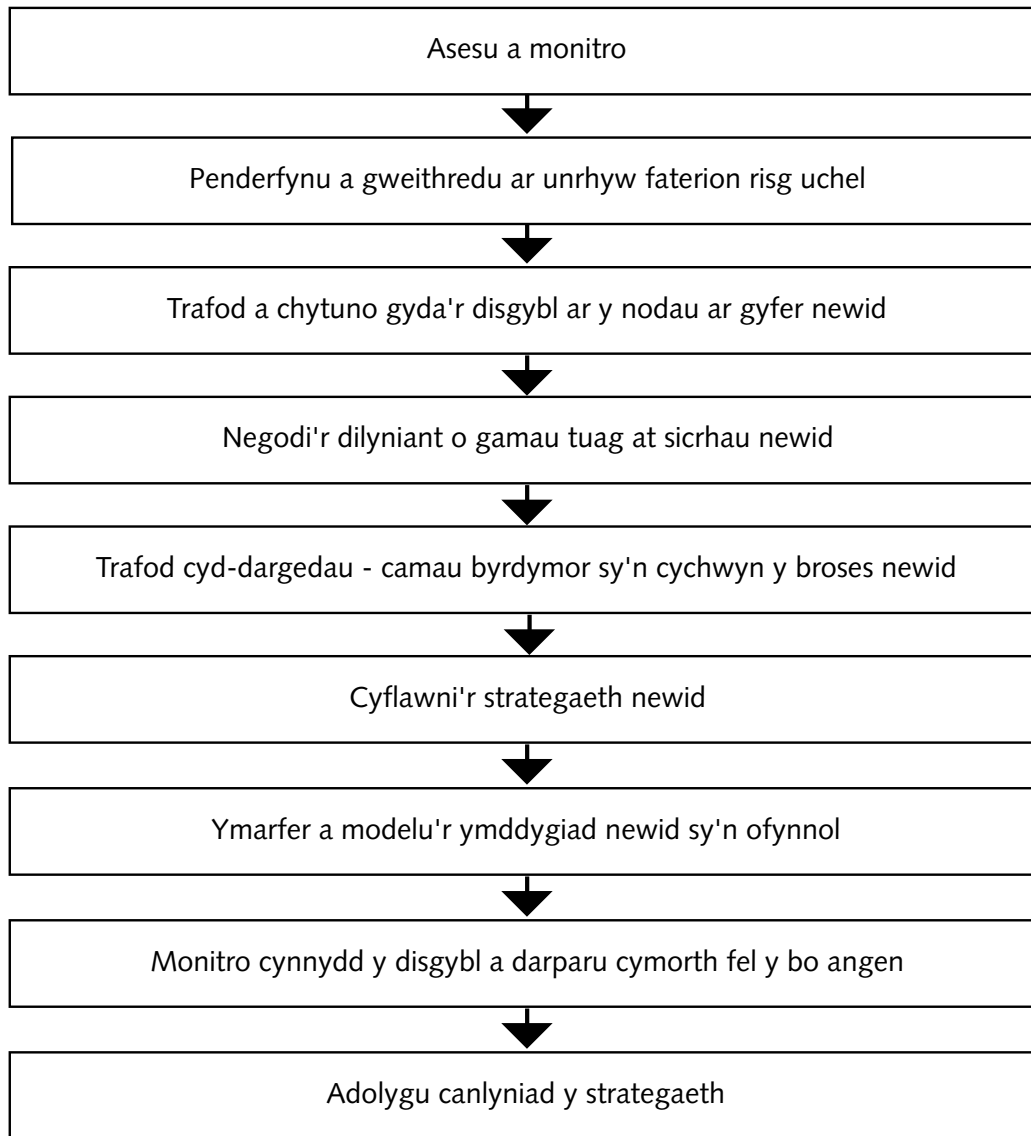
Asesu a monitro

Penderfynu a gweithredu ar unrhyw faterion risg uchel

Trafod a chytuno gyda'r disgybl ar y nodau ar gyfer newid

Negodi'r dilyniant o gamau tuag at sicrhau newid

Trafod cyd-dargedau - camau byrdymor sy'n cychwyn y broses newid

Cyflawni'r strategaeth newid

Ymarfer a modelu'r ymddygiad newid sy'n ofynnol

Monitro cynnydd y disgybl a darparu cymorth fel y bo angen

Adolygu canlyniad y strategaeth